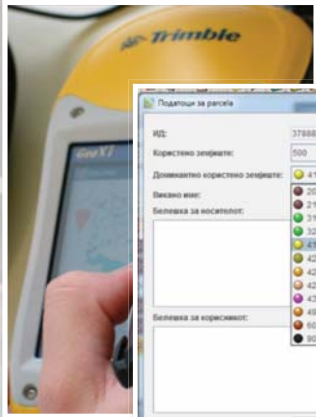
Trimble

GeoXT

Податоци за parcela

ИД: 37888

Користено земјиште: 500

Доминантно користено земјиште: 41

Викано име:

Белешка за носителот:

20
21
31
32
41
42
42
42
43
49
60
90

Белешка за корисникот: